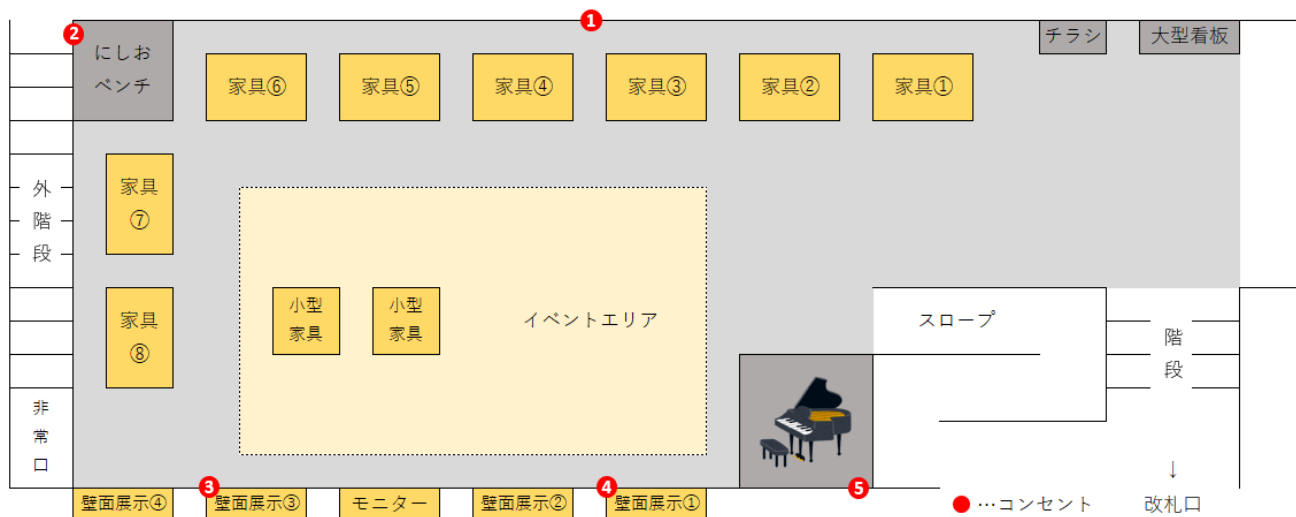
❶
❷
にしお
ベンチ
チラシ
大型看板
家具⑥
家具⑤
家具④
家具③
家具②
家具①
外
階
段
家具
⑦
家具
⑧
小型
家具
小型
家具
イベントエリア
スロープ
階
段
非
常
口
↓
改札口
壁面展示④
❸
壁面展示③
モニター
壁面展示②
❹
壁面展示①
❺
● …コンセント